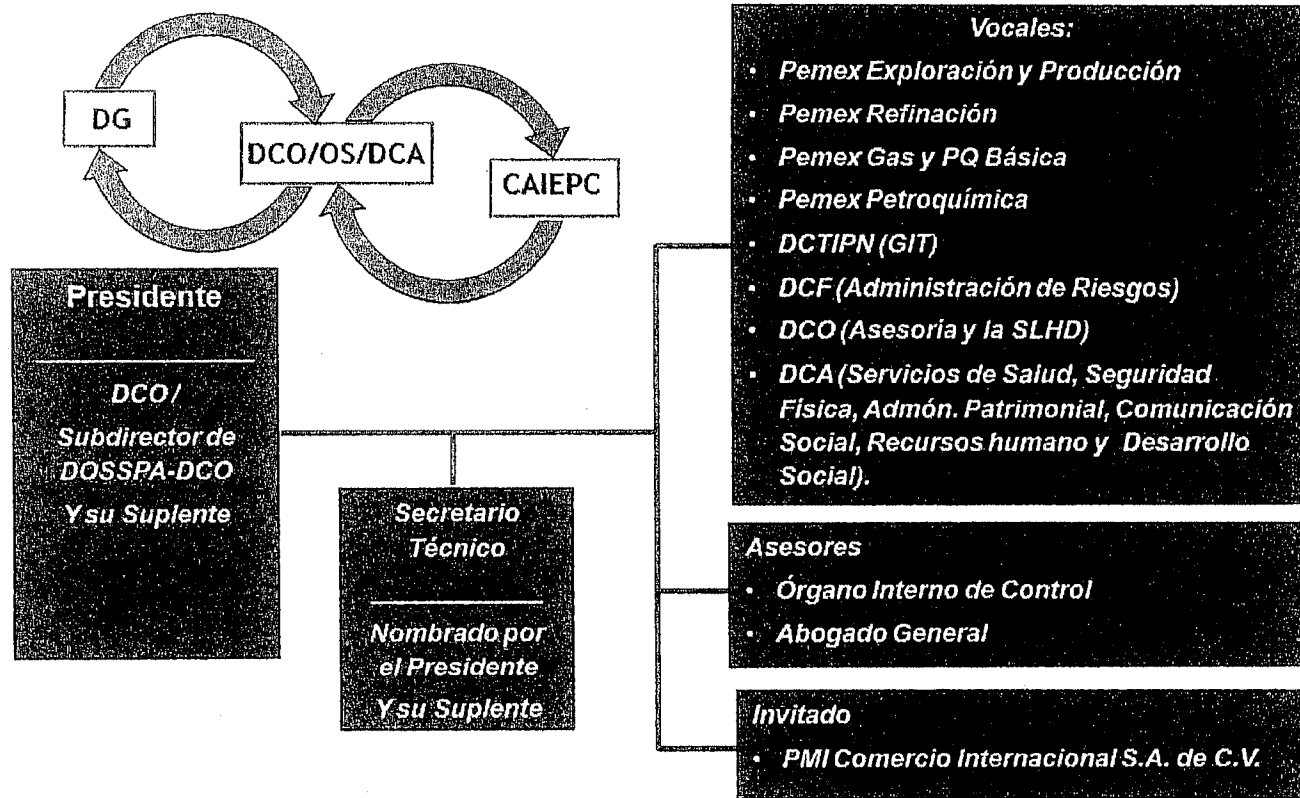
DG

DCO/OS/DCA

CAIEPC

Presidente

DCO / Subdirector de DOSSPA-DCO Y su Suplente

Secretario Técnico

Nombrado por el Presidente Y su Suplente

Vocales:

- Pemex Exploración y Producción
- Pemex Refinación
- Pemex Gas y PQ Básica
- Pemex Petroquímica
- DCTIPN (GIT)
- DCF (Administración de Riesgos)
- DCO (Asesoria y la SLHD)
- DCA (Servicios de Salud, Seguridad Física, Admón. Patrimonial, Comunicación Social, Recursos humano y Desarrollo Social).

Asesores

- Órgano Interno de Control
- Abogado General

Invitado

- PMI Comercio Internacional S.A. de C.V.